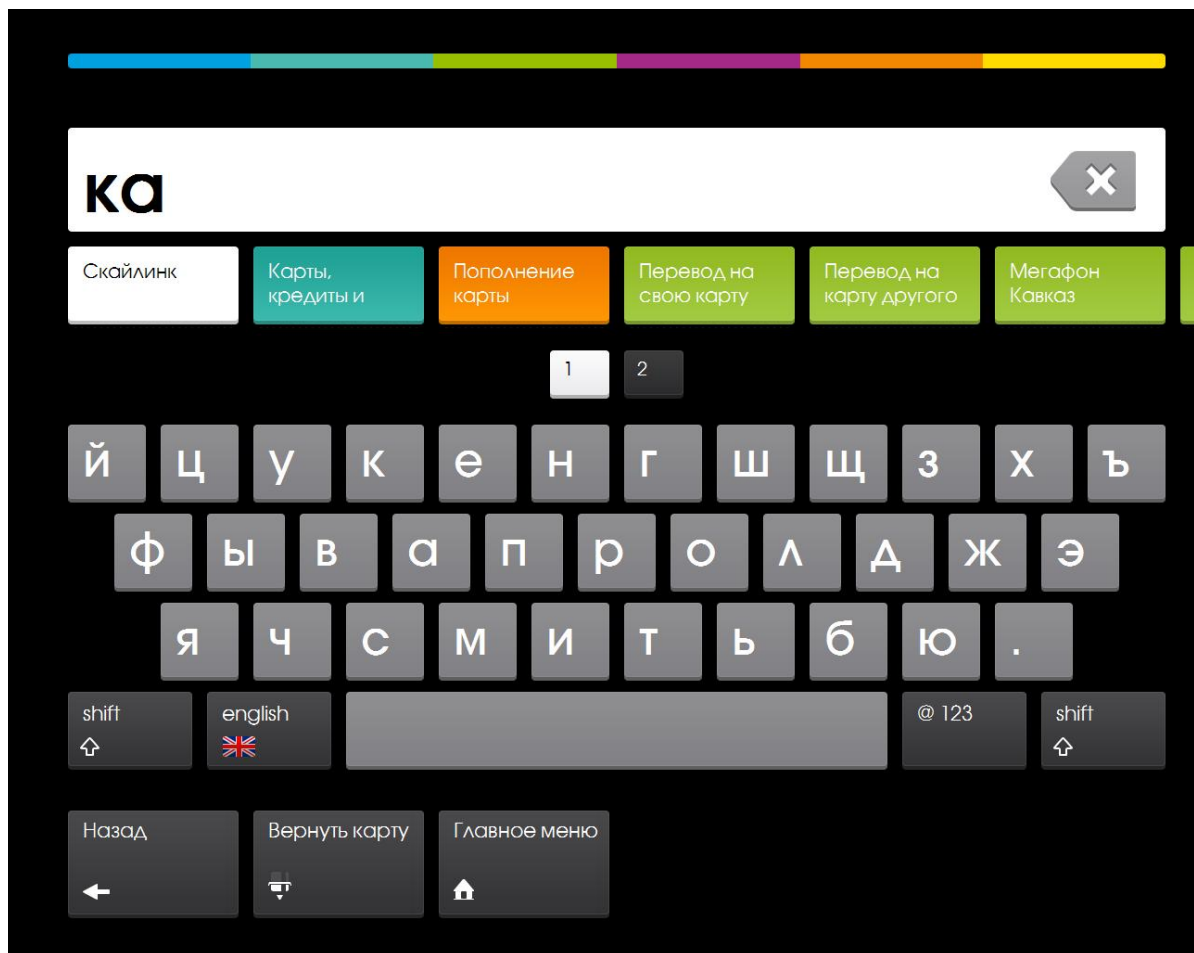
ка

Скайлинк

Карты, кредиты и

Пополнение карты

Перевод на свою карту

Перевод на карту другого

Мегафон Кавказ

1 2

й ц у к е н г ш щ з х ъ

ф ы в а п р о л д ж э

я ч с м и т ь б ю .

shift

english

@ 123

shift

Назад

Вернуть карту

Главное меню